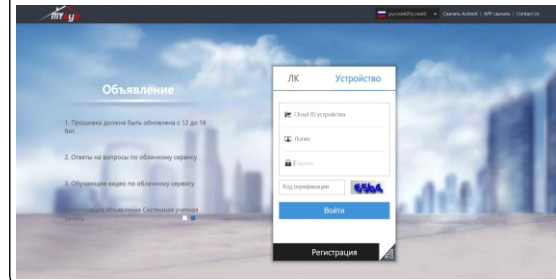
myeye

русский(Русский) | Скачать ActiveX | APP скачать | Contact Us

Объявление

1. Прошивка должна быть обновлена с 12 до 16 бит.

2. Ответы на вопросы по облачному сервису.

3. Обучающее видео по облачному сервису.

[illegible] объявление Системная учетная запись.

ЛК | Устройство

Cloud ID устройства

Логин

Пароль

Код верификации

Войти

Регистрация